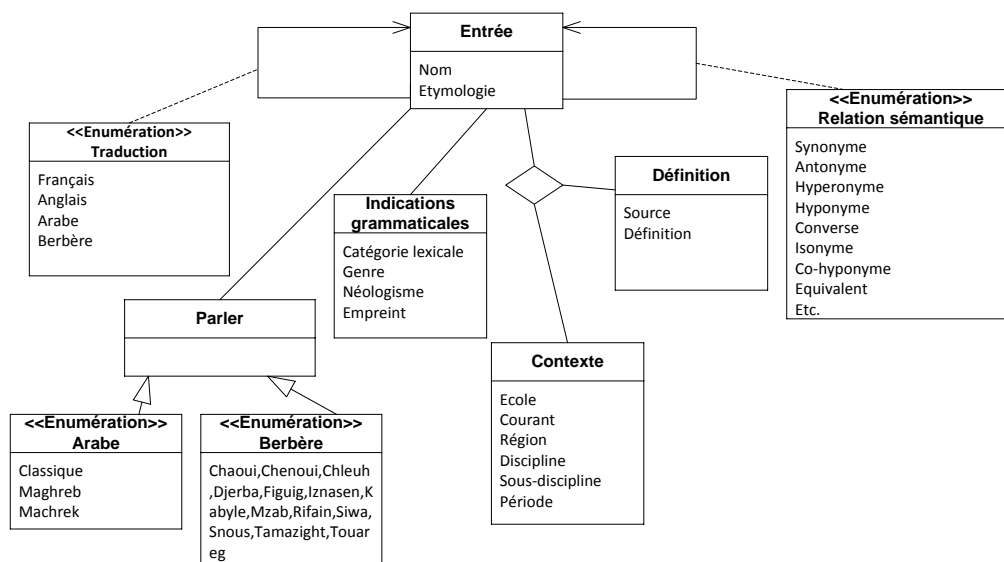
Entrée

Nom
Etymologie

<<Enumération>>
Traduction

Français
Anglais
Arabe
Berbère

<<Enumération>>
Relation sémantique

Synonyme
Antonyme
Hyperonyme
Hyponyme
Converse
Isonyme
Co-hyponyme
Equivalent
Etc.

Indications grammaticales

Catégorie lexicale
Genre
Néologisme
Empreint

Définition

Source
Définition

Parler

Contexte

Ecole
Courant
Région
Discipline
Sous-discipline
Période

<<Enumération>>
Arabe

Classique
Maghreb
Machrek

<<Enumération>>
Berbère

Chaoui,Chenoui,Chleuh,Djerba,Figuig,Iznasen,Kabyle,Mzab,Rifain,Siwa,Snous,Tamazight,Touareg